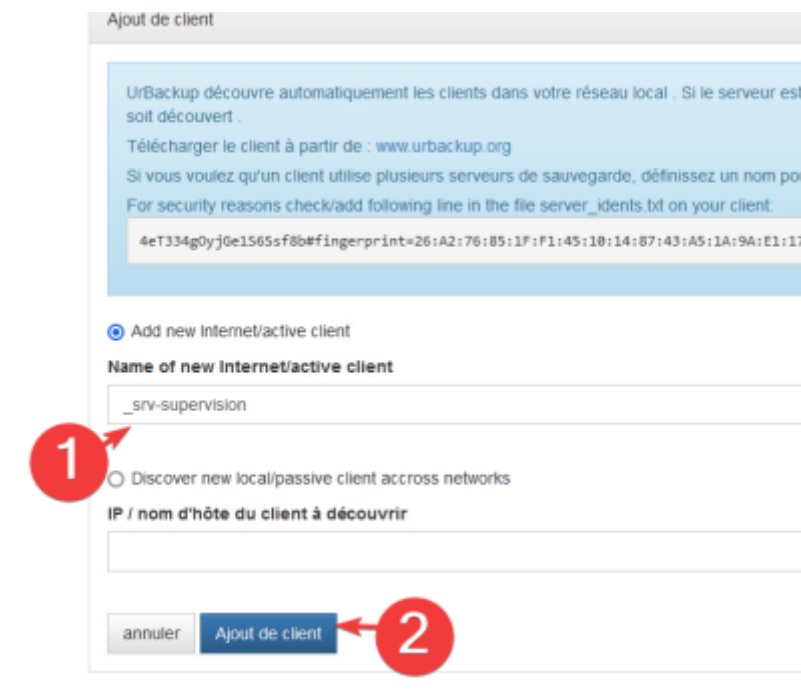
Ajout de client

UrBackup découvre automatiquement les clients dans votre réseau local . Si le serveur est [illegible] soit découvert .

Télécharger le client à partir de : www.urbackup.org

Si vous voulez qu'un client utilise plusieurs serveurs de sauvegarde, définissez un nom po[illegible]

For security reasons check/add following line in the file server_idents.txt on your client:

4eT334gOyjGe1565sf8b#fingerprint=26:A2:76:85:1F:F1:45:10:14:87:43:A5:1A:9A:E1:1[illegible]

Add new Internet/active client

Name of new Internet/active client

_srv-supervision

1

Discover new local/passive client accross networks

IP / nom d'hôte du client à découvrir

annuler

Ajout de client

2